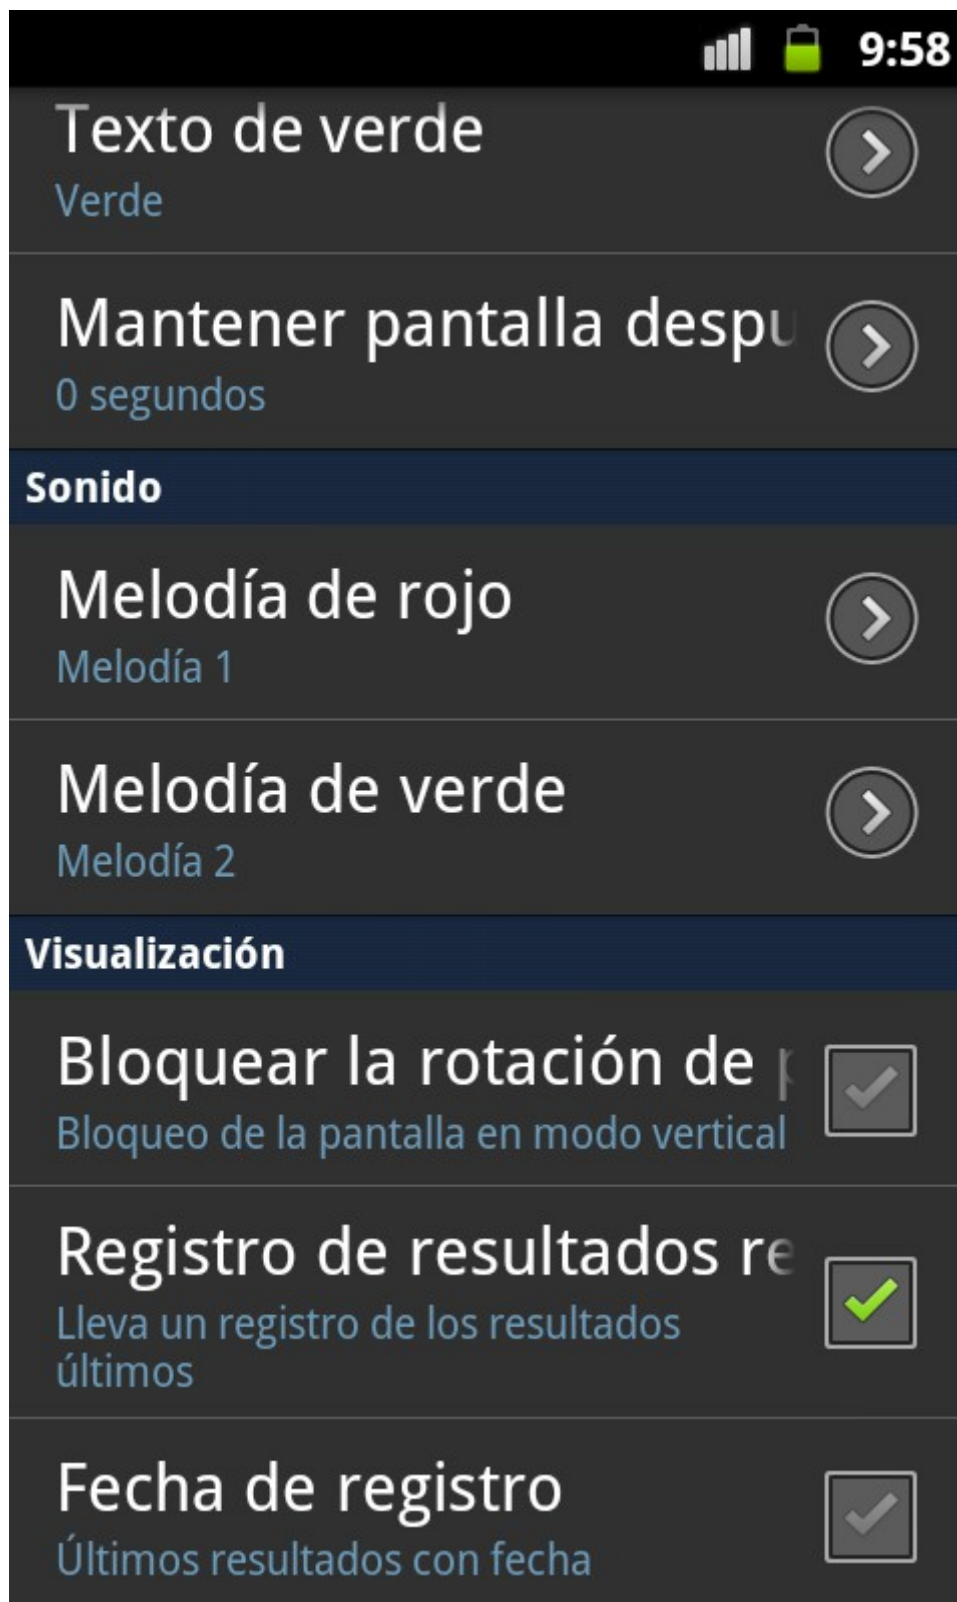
9:58

Texto de verde
Verde

Mantener pantalla despu
0 segundos

Sonido

Melodía de rojo
Melodía 1

Melodía de verde
Melodía 2

Visualización

Bloquear la rotación de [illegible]
Bloqueo de la pantalla en modo vertical

Registro de resultados re
Lleva un registro de los resultados últimos

Fecha de registro
Últimos resultados con fecha